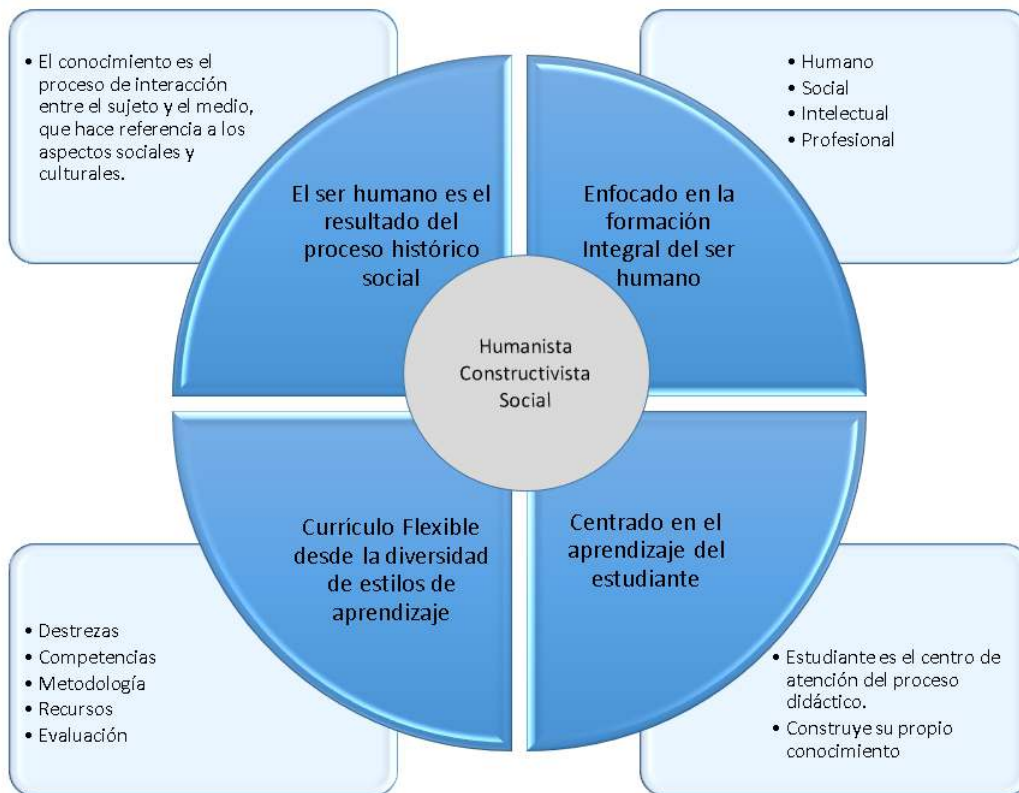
• El conocimiento es el proceso de interacción entre el sujeto y el medio, que hace referencia a los aspectos sociales y culturales.

El ser humano es el resultado del proceso histórico social

• Humano
• Social
• Intelectual
• Profesional

Enfocado en la formación Integral del ser humano

Humanista
Constructivista
Social

Currículo Flexible desde la diversidad de estilos de aprendizaje

Centrado en el aprendizaje del estudiante

• Destrezas
• Competencias
• Metodología
• Recursos
• Evaluación

• Estudiante es el centro de atención del proceso didáctico.
• Construye su propio conocimiento